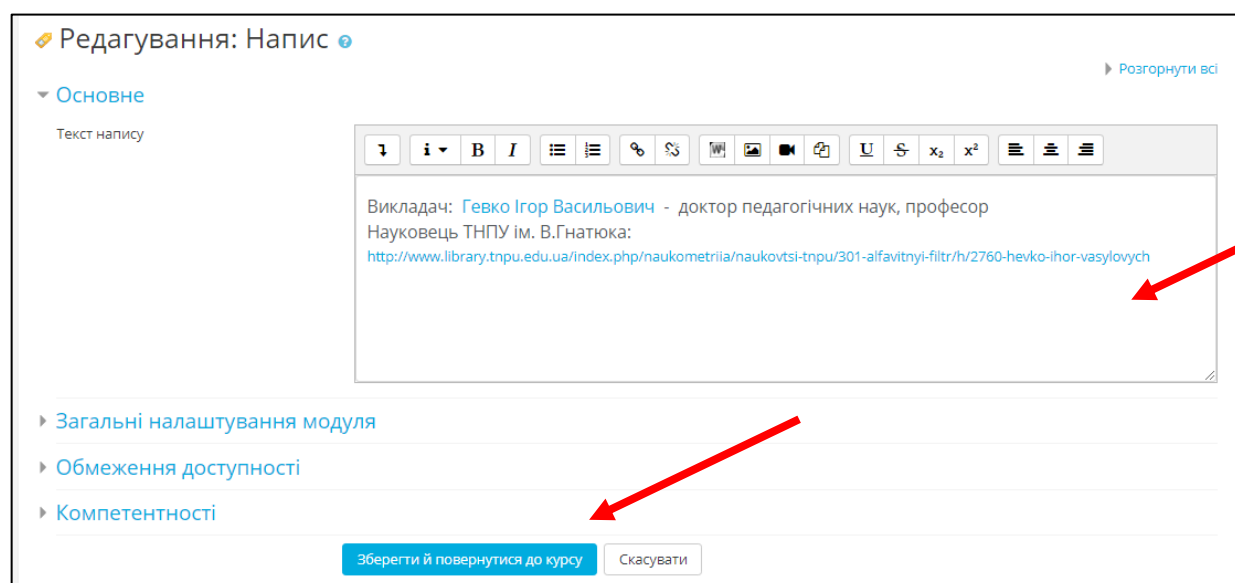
Редагування: Напис

Розгорнути всі

Основне

Текст напису

Викладач: Гевко Ігор Васильович - доктор педагогічних наук, професор
Науковець ТНПУ ім. В.Гнатюка:
http://www.library.tnpu.edu.ua/index.php/naukometriia/naukovtsi-tnpu/301-alfavitnyi-filtr/h/2760-hevko-ihor-vasylovych

Загальні налаштування модуля

Обмеження доступності

Компетентності

Зберегти й повернутися до курсу

Скасувати